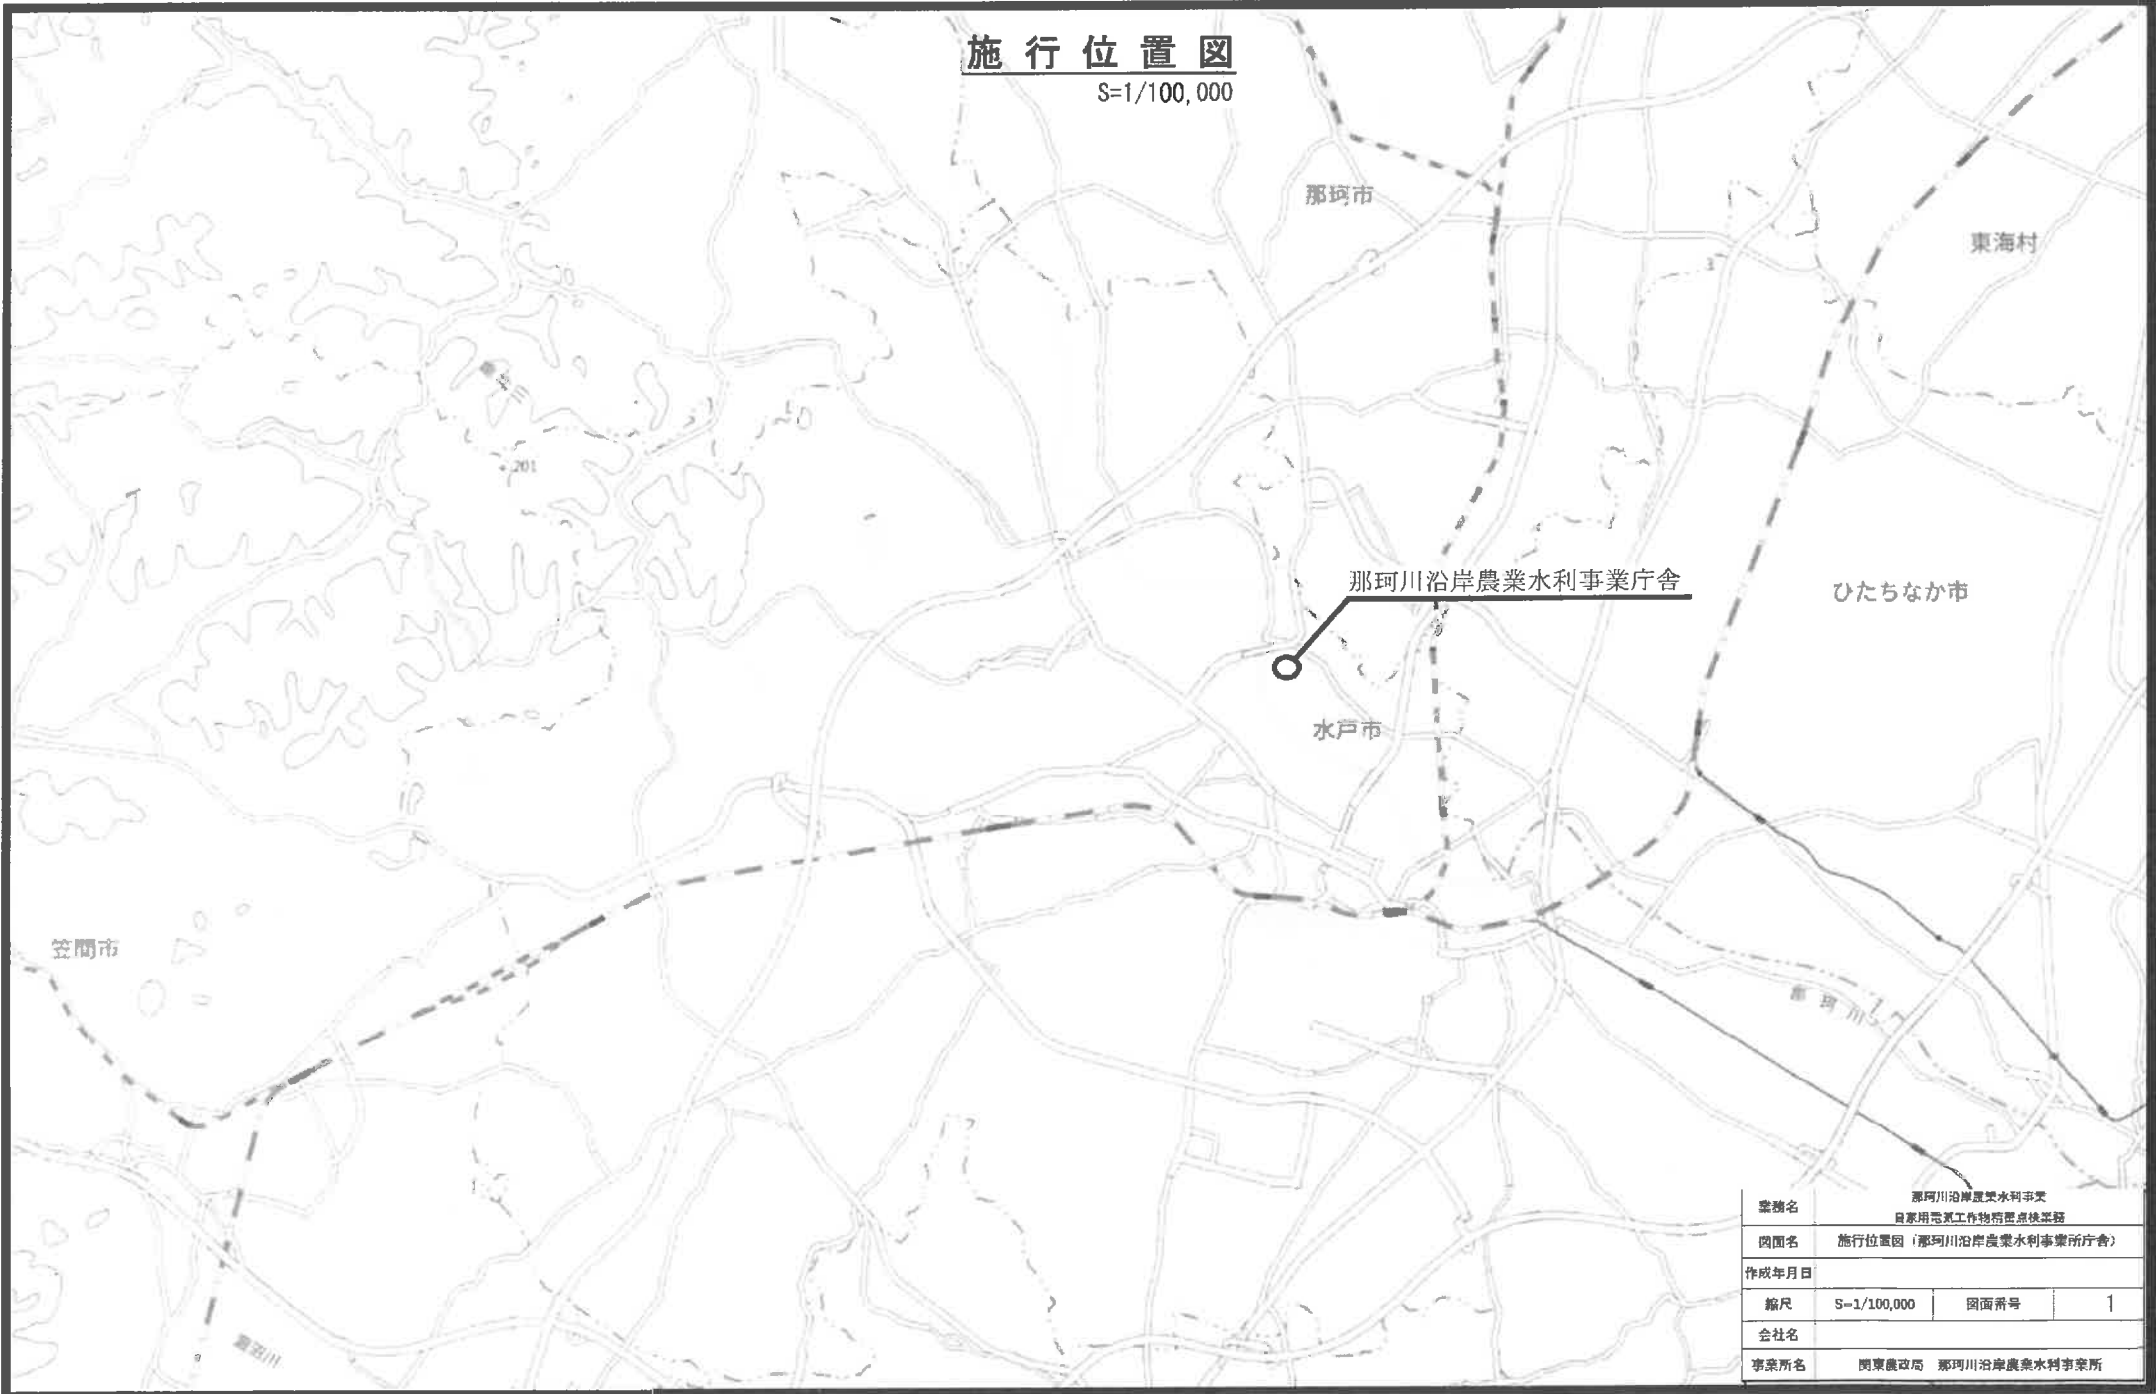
施行位置図
S=1/100,000

那珂市

東海村

201

那珂川沿岸農業水利事業庁舎

ひたちなか市

水戸市

笠間市

那珂川

涸沼川

| 業務名 | 那珂川沿岸農業水利事業 自家用電気工作物精密点検業務 | | |
|---|---|---|---|
| 図面名 | 施行位置図（那珂川沿岸農業水利事業所庁舎） | | |
| 作成年月日 | | | |
| 縮尺 | S=1/100,000 | 図面番号 | 1 |
| 会社名 | | | |
| 事業所名 | 関東農政局　那珂川沿岸農業水利事業所 | | |